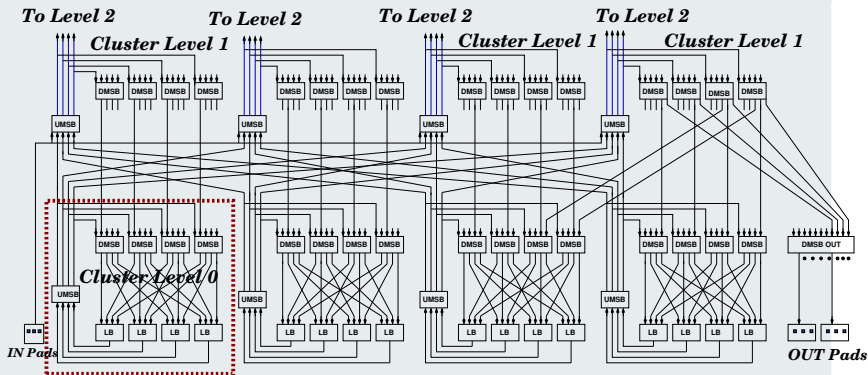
To Level 2
To Level 2
To Level 2
To Level 2
Cluster Level 1
Cluster Level 1
Cluster Level 1
DMSB DMSB DMSB DMSB
DMSB DMSB DMSB DMSB
DMSB DMSB DMSB DMSB
DMSB DMSB DMSB DMSB
UMSB
UMSB
UMSB
UMSB
DMSB DMSB DMSB DMSB
DMSB DMSB DMSB DMSB
DMSB DMSB DMSB DMSB
DMSB DMSB DMSB DMSB
DMSB OUT
Cluster Level 0
UMSB
UMSB
UMSB
UMSB
LB LB LB LB
LB LB LB LB
LB LB LB LB
LB LB LB LB
IN Pads
OUT Pads